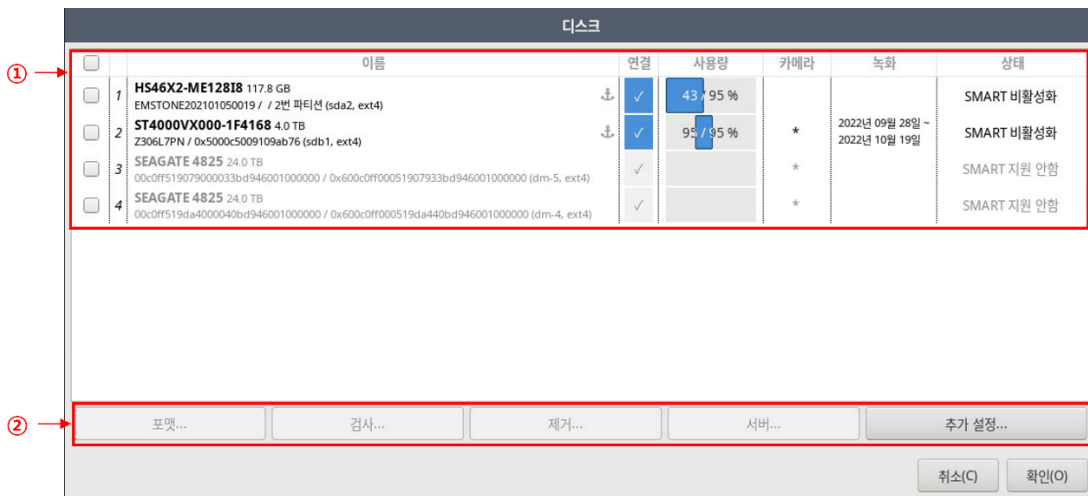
디스크

①

|  |  | 이름 | 연결 | 사용량 | 카메라 | 녹화 | 상태 |
|---|---|---|---|---|---|---|---|
| ☐ | 1 | **HS46X2-ME128I8** 117.8 GB EMSTONE202101050019 / / 2번 파티션 (sda2, ext4) | ✓ | 43 / 95 % |  |  | SMART 비활성화 |
| ☐ | 2 | **ST4000VX000-1F4168** 4.0 TB Z306L7PN / 0x5000c5009109ab76 (sdb1, ext4) | ✓ | 95 / 95 % | * | 2022년 09월 28일 ~ 2022년 10월 19일 | SMART 비활성화 |
| ☐ | 3 | **SEAGATE 4825** 24.0 TB 00c0ff519079000033bd946001000000 / 0x600c0ff00051907933bd946001000000 (dm-5, ext4) | ✓ |  | * |  | SMART 지원 안함 |
| ☐ | 4 | **SEAGATE 4825** 24.0 TB 00c0ff519da4000040bd946001000000 / 0x600c0ff000519da440bd946001000000 (dm-4, ext4) | ✓ |  | * |  | SMART 지원 안함 |

②

포맷... 검사... 제거... 서버... 추가 설정...

취소(C) 확인(O)